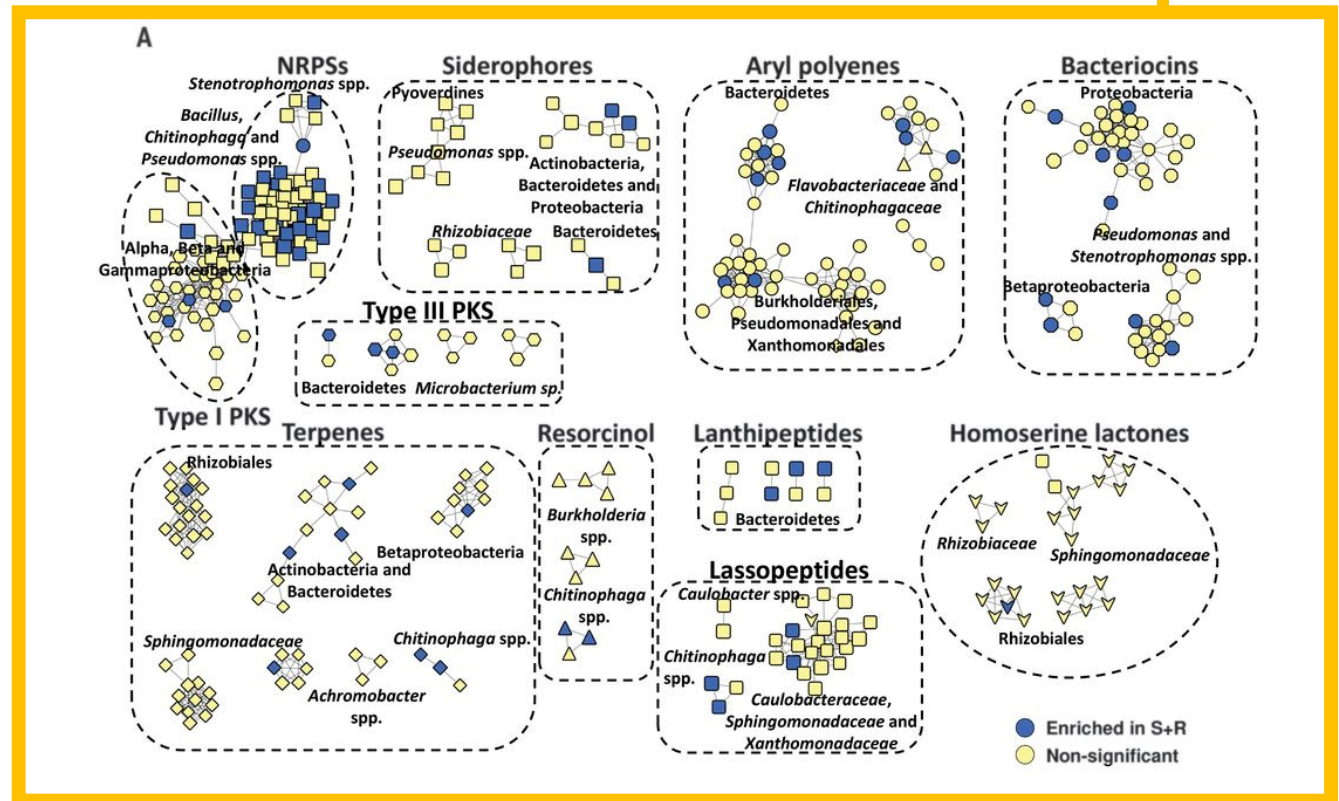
A

NRPSs
Stenotrophomonas spp.
Bacillus, Chitinophaga and Pseudomonas spp.
Alpha, Beta and Gammaproteobacteria

Siderophores
Pyoverdines
Pseudomonas spp.
Actinobacteria, Bacteroidetes and Proteobacteria
Rhizobiaceae
Bacteroidetes

Aryl polyenes
Bacteroidetes
Flavobacteriaceae and Chitinophagaceae
Burkholderiales, Pseudomonadales and Xanthomonadales

Bacteriocins
Proteobacteria
Pseudomonas and Stenotrophomonas spp.
Betaproteobacteria

Type III PKS
Bacteroidetes
Microbacterium sp.

Type I PKS

Terpenes
Rhizobiales
Actinobacteria and Bacteroidetes
Betaproteobacteria
Sphingomonadaceae
Chitinophaga spp.
Achromobacter spp.

Resorcinol
Burkholderia spp.
Chitinophaga spp.

Lanthipeptides
Bacteroidetes

Lassopeptides
Caulobacter spp.
Chitinophaga spp.
Caulobacteraceae, Sphingomonadaceae and Xanthomonadaceae

Homoserine lactones
Rhizobiaceae
Sphingomonadaceae
Rhizobiales

Enriched in S+R
Non-significant